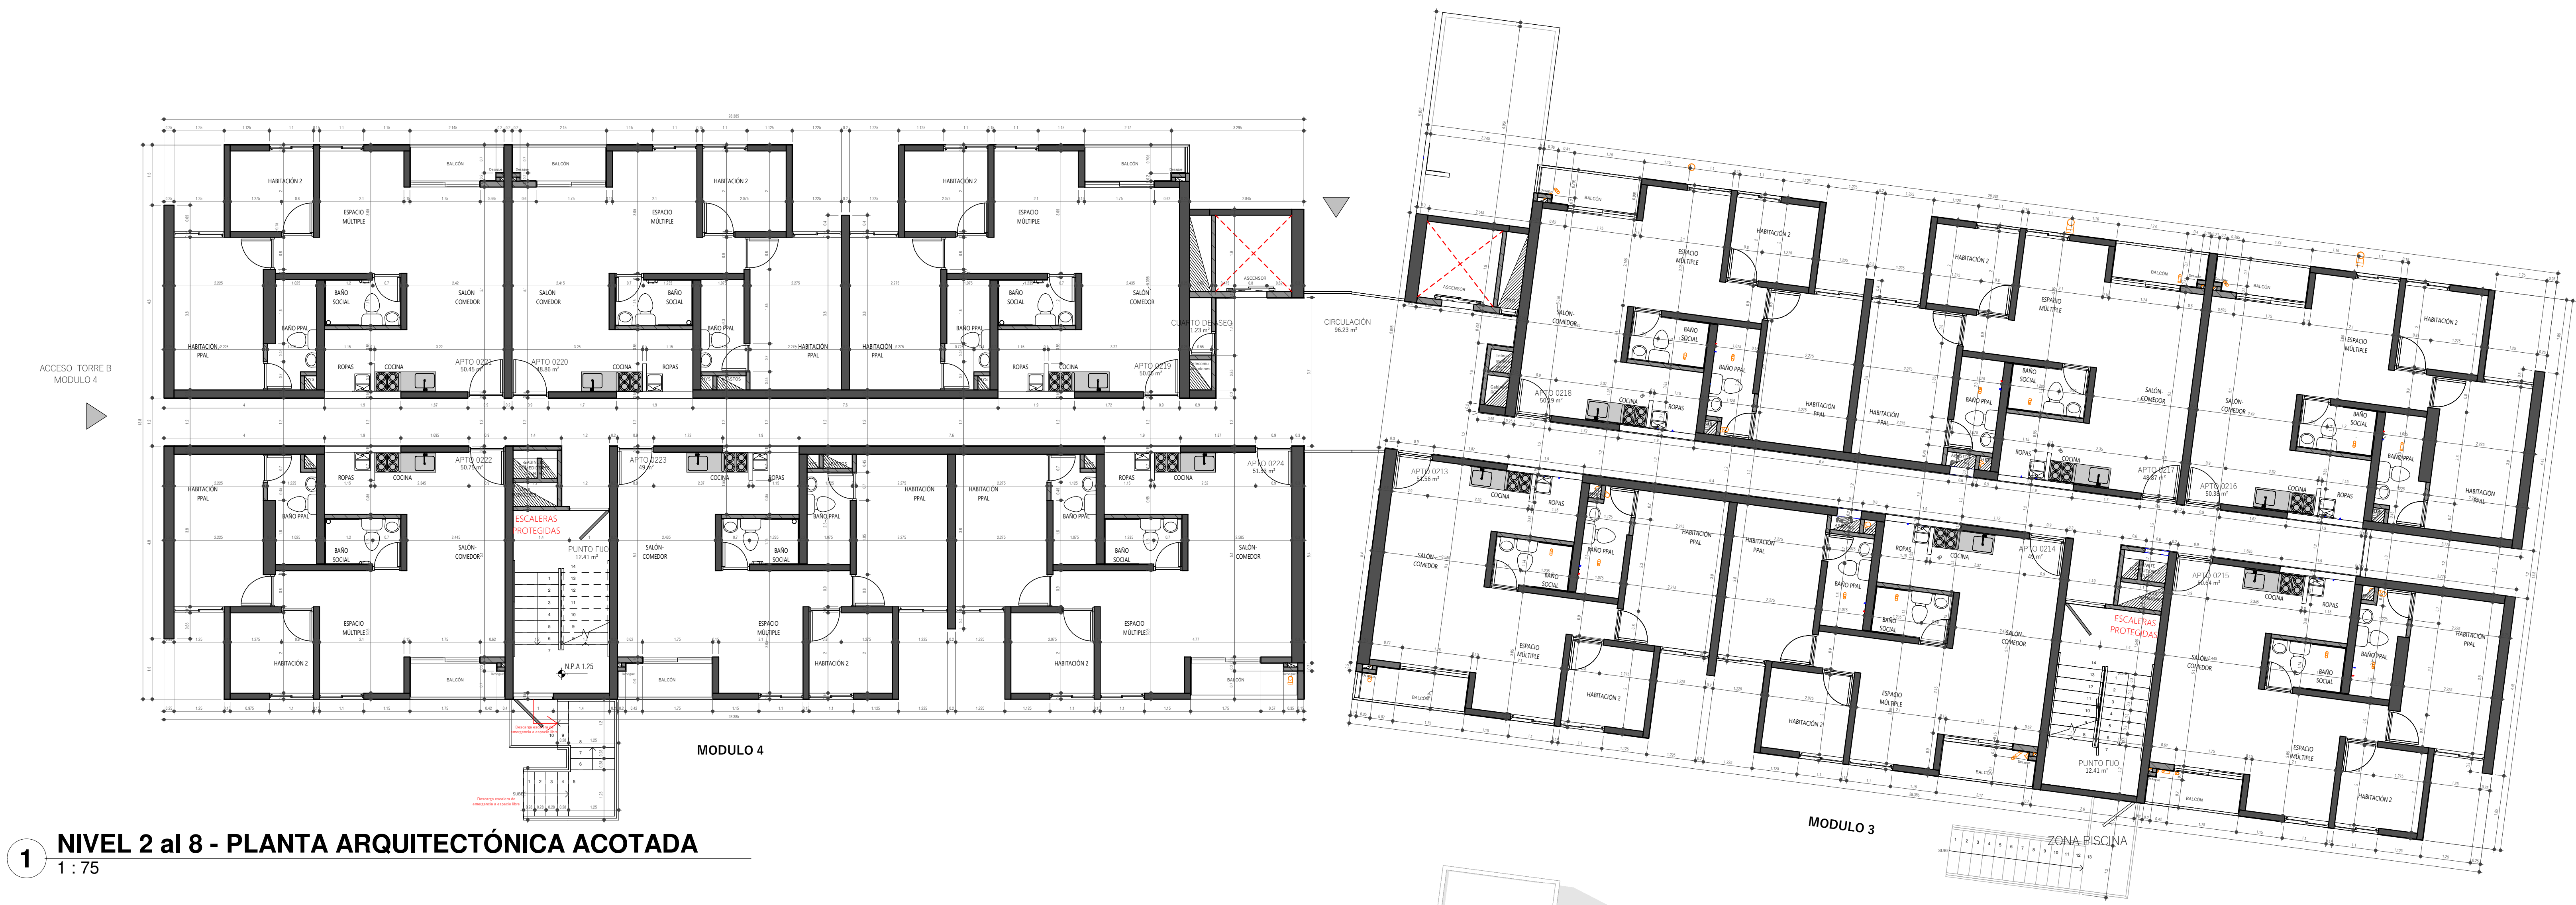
ACCESO TORRE B
MODULO 4

HABITACIÓN 2
ESPACIO MÚLTIPLE
BALCÓN
BALCÓN
HABITACIÓN 2
ESPACIO MÚLTIPLE
HABITACIÓN 2
ESPACIO MÚLTIPLE
BALCÓN
BAÑO SOCIAL
SALÓN-COMEDOR
SALÓN-COMEDOR
BAÑO SOCIAL
BAÑO SOCIAL
SALÓN-COMEDOR
BAÑO PPAL
BAÑO PPAL
BAÑO PPAL
HABITACIÓN PPAL
HABITACIÓN PPAL
HABITACIÓN PPAL
ROPAS
COCINA
APTO 0221
50.45 m²
APTO 0220
48.86 m²
COCINA
ROPAS
ROPAS
COCINA
APTO 0219
50.08 m²
CUARTO DE ASEO
1.23 m²
ASCENSOR
CIRCULACIÓN
96.23 m²

HABITACIÓN PPAL
ROPAS
COCINA
APTO 0222
50.75 m²
APTO 0223
49 m²
COCINA
ROPAS
HABITACIÓN PPAL
HABITACIÓN PPAL
ROPAS
COCINA
APTO 0224
51.94 m²
BAÑO PPAL
BAÑO PPAL
BAÑO PPAL
BAÑO SOCIAL
SALÓN-COMEDOR
ESCALERAS PROTEGIDAS
PUNTO FIJO
12.41 m²
SALÓN-COMEDOR
BAÑO SOCIAL
BAÑO SOCIAL
SALÓN-COMEDOR
ESPACIO MÚLTIPLE
ESPACIO MÚLTIPLE
ESPACIO MÚLTIPLE
HABITACIÓN 2
N.P.A 1.25
HABITACIÓN 2
HABITACIÓN 2
BALCÓN
BALCÓN
BALCÓN

MODULO 4

ASCENSOR
BALCÓN
HABITACIÓN 2
ESPACIO MÚLTIPLE
SALÓN-COMEDOR
BAÑO SOCIAL
BAÑO PPAL
APTO 0218
50.29 m²
COCINA
ROPAS
HABITACIÓN PPAL
HABITACIÓN PPAL
HABITACIÓN 2
ESPACIO MÚLTIPLE
BALCÓN
BALCÓN
HABITACIÓN 2
ESPACIO MÚLTIPLE
BAÑO SOCIAL
BAÑO PPAL
SALÓN-COMEDOR
SALÓN-COMEDOR
BAÑO SOCIAL
BAÑO PPAL
ROPAS
COCINA
APTO 0217
48.84 m²
APTO 0216
50.38 m²
COCINA
ROPAS
HABITACIÓN PPAL

APTO 0213
51.36 m²
COCINA
ROPAS
SALÓN-COMEDOR
BAÑO PPAL
BAÑO SOCIAL
HABITACIÓN PPAL
HABITACIÓN PPAL
ROPAS
COCINA
APTO 0214
49 m²
BAÑO PPAL
BAÑO SOCIAL
SALÓN-COMEDOR
ESCALERAS PROTEGIDAS
APTO 0215
50.94 m²
COCINA
ROPAS
SALÓN-COMEDOR
BAÑO PPAL
BAÑO SOCIAL
HABITACIÓN PPAL
ESPACIO MÚLTIPLE
HABITACIÓN 2
BALCÓN
HABITACIÓN 2
ESPACIO MÚLTIPLE
BALCÓN
PUNTO FIJO
12.41 m²
ESPACIO MÚLTIPLE
HABITACIÓN 2
BALCÓN

MODULO 3
ZONA PISCINA

1
NIVEL 2 al 8 - PLANTA ARQUITECTÓNICA ACOTADA
1 : 75